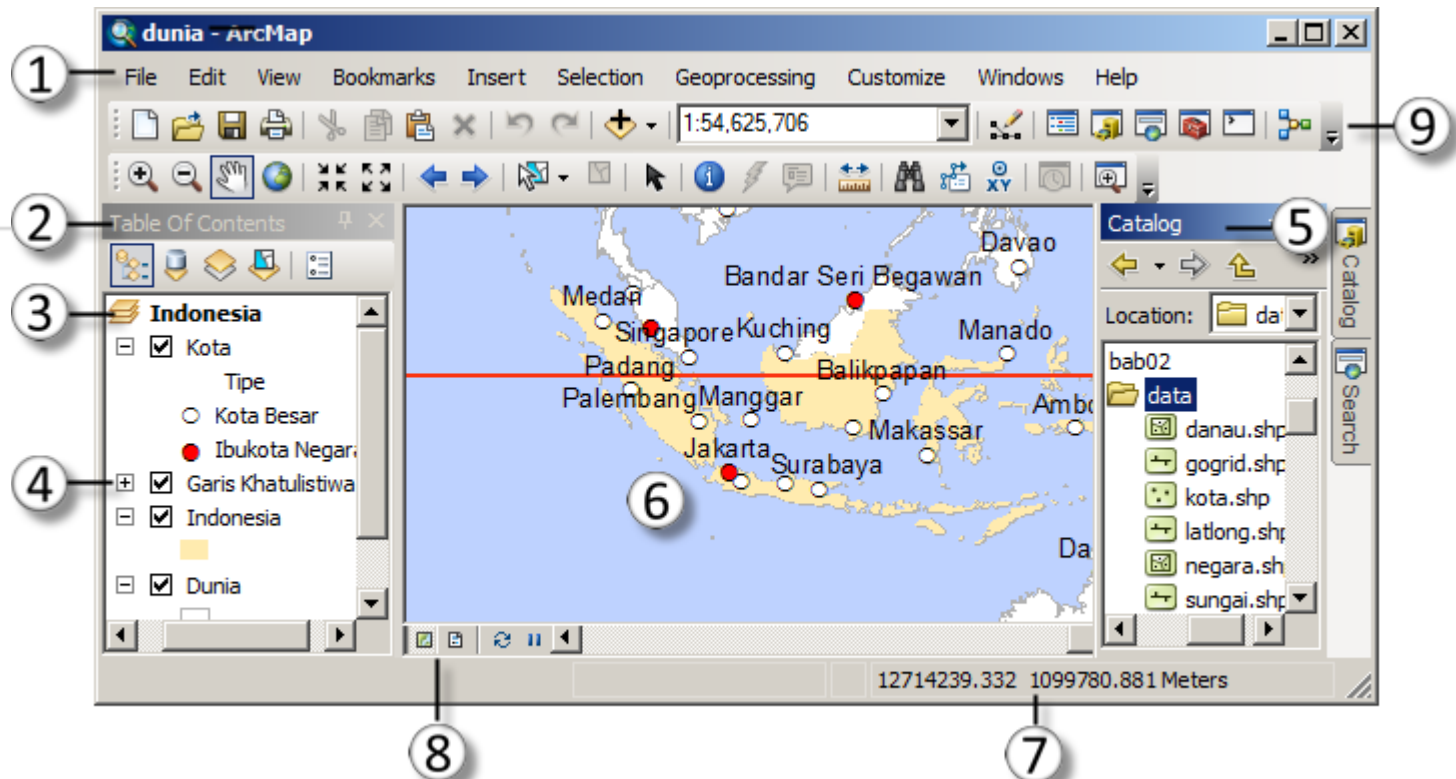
dunia - ArcMap

1
File Edit View Bookmarks Insert Selection Geoprocessing Customize Windows Help

1:54,625,706

9

2
Table Of Contents

3
Indonesia
Kota
Tipe
Kota Besar
Ibukota Negara
4
Garis Khatulistiwa
Indonesia
Dunia

Davao
Bandar Seri Begawan
Medan
Singapore
Kuching
Manado
Padang
Balikpapan
Palembang
Manggar
Ambo
Makassar
Jakarta
Surabaya
6
Da

Catalog
5
Location: dat
bab02
data
danau.shp
gogrid.shp
kota.shp
latlong.shp
negara.sh
sungai.shp

Catalog
Search

12714239.332 1099780.881 Meters

8
7